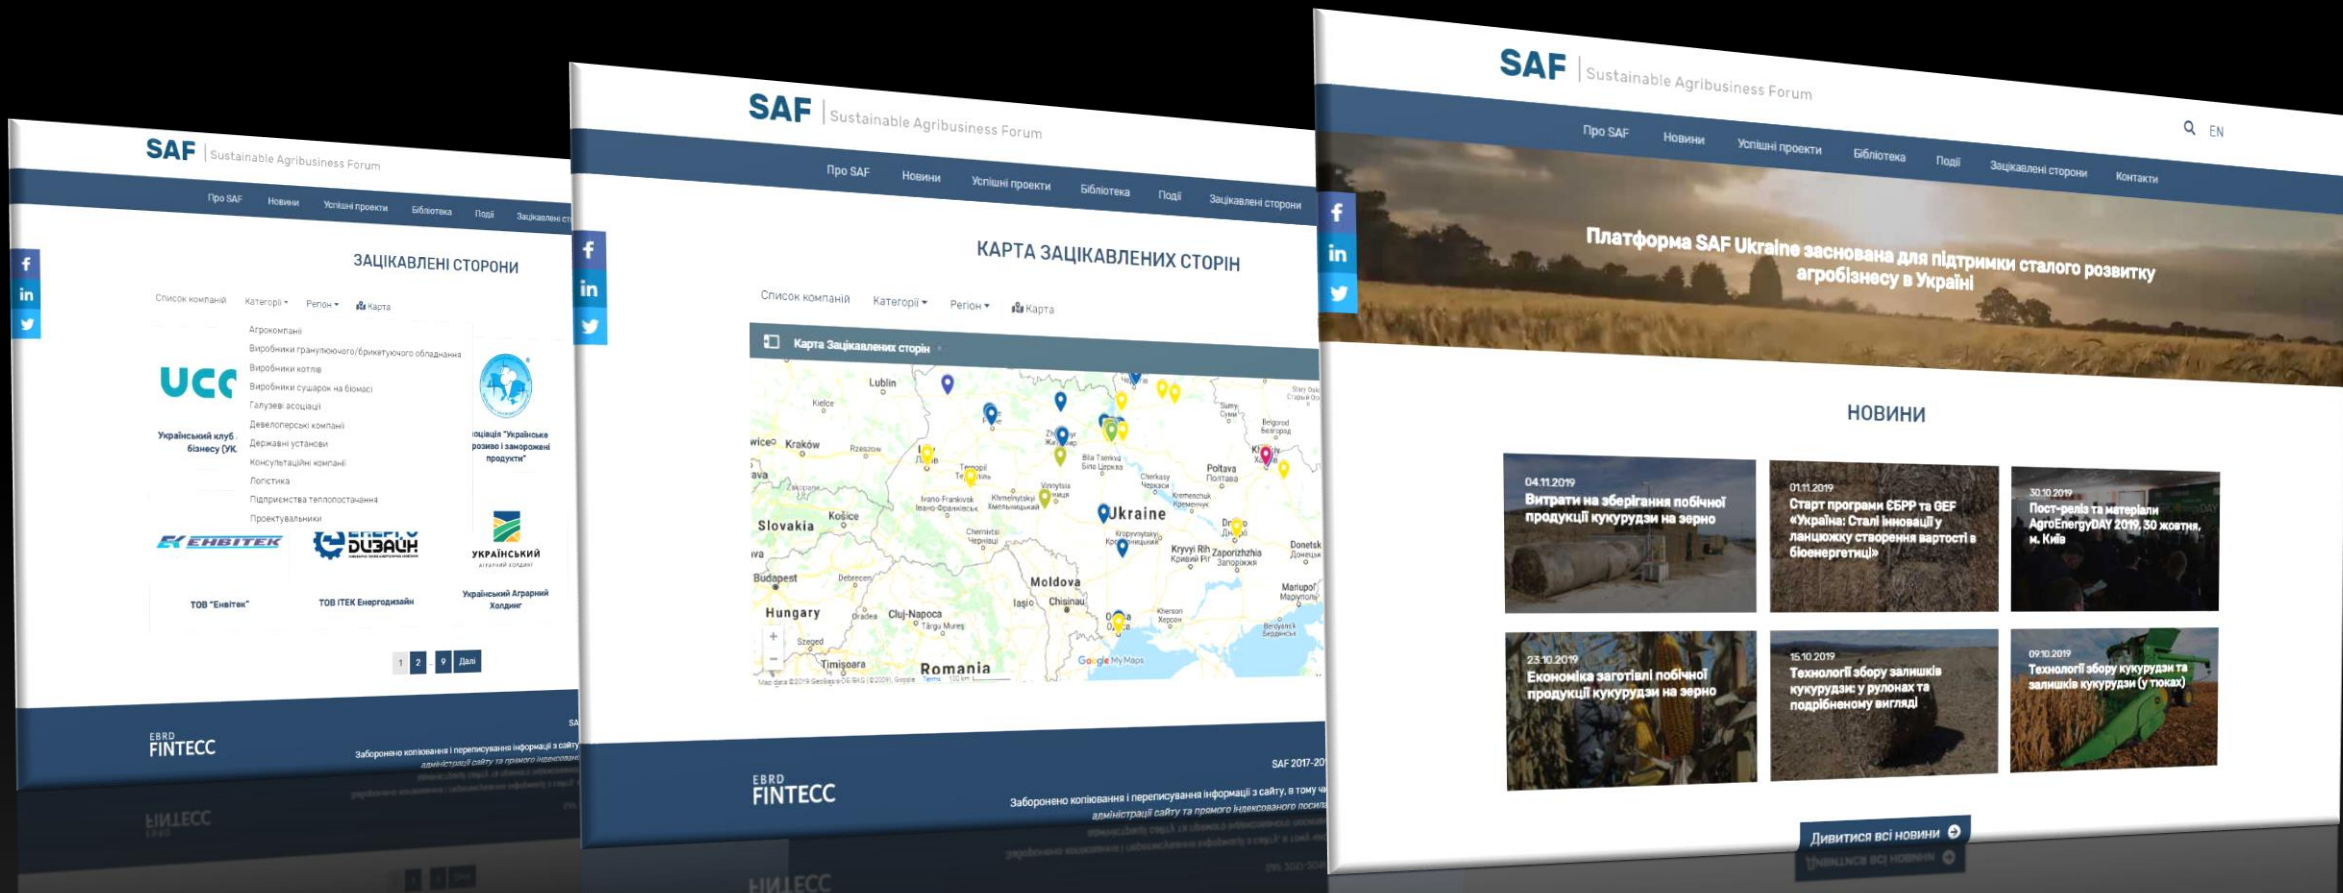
SAF | Sustainable Agribusiness Forum

Про SAF Новини Успішні проекти Бібліотека Події Зацікавлені сто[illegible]

ЗАЦІКАВЛЕНІ СТОРОНИ

Список компаній Категорії Регіон Карта

Агрокомпанії
Виробники гранулюючого/брикетуючого обладнання
Виробники котлів
Виробники сушарок на біомасі
Галузеві асоціації
Девелоперські компанії
Державні установи
Консультаційні компанії
Логістика
Підприємства теплопостачання
Проектувальники

UCC
Український клуб бізнесу (УК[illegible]
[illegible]оціація "Українська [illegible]розиво і заморожені продукти"

ЕНВІТЕК
ТОВ "Енвітек"
ЕНЕРГО ДИЗАЙН
ТОВ ІТЕК Енергодизайн
УКРАЇНСЬКИЙ АГРАРНИЙ ХОЛДИНГ
Український Аграрний Холдинг

1 2 9 Далі

EBRD FINTECC

Заборонено копіювання і переписування інформації з сайту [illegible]

SAF | Sustainable Agribusiness Forum

Про SAF Новини Успішні проекти Бібліотека Події Зацікавлені сторони

КАРТА ЗАЦІКАВЛЕНИХ СТОРІН

Список компаній Категорії Регіон Карта

Карта Зацікавлених сторін

Lublin Kraków Slovakia Košice Budapest Hungary Debrecen Cluj-Napoca Timișoara Romania Moldova Chisinau Iași Ukraine Poltava Kryvyi Rih Zaporizhzhia Donetsk Mariupol Kherson Odesa Vinnytsia Bila Tserkva Cherkasy Kremenchuk Kropyvnytskyi Khmelnytskyi Ternopil Ivano-Frankivsk Chernivtsi Sumy Belgorod Rzeszów Kielce Szeged Oradea Târgu Mureș

Google My Maps
Map data ©2019 GeoBasis-DE/BKG (©2009), Google Terms

EBRD FINTECC

SAF 2017-20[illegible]

Заборонено копіювання і переписування інформації з сайту, в тому ч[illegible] адміністрації сайту та прямого індексованого посила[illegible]

SAF | Sustainable Agribusiness Forum

EN

Про SAF Новини Успішні проекти Бібліотека Події Зацікавлені сторони Контакти

Платформа SAF Ukraine заснована для підтримки сталого розвитку агробізнесу в Україні

НОВИНИ

04.11.2019
Витрати на зберігання побічної продукції кукурудзи на зерно

01.11.2019
Старт програми ЄБРР та GEF «Україна: Сталі інновації у ланцюжку створення вартості в біоенергетиці»

30.10.2019
Пост-реліз та матеріали AgroEnergyDAY 2019, 30 жовтня, м. Київ

23.10.2019
Економіка заготівлі побічної продукції кукурудзи на зерно

15.10.2019
Технології збору залишків кукурудзи: у рулонах та подрібненому вигляді

09.10.2019
Технології збору кукурудзи та залишків кукурудзи (у тюках)

Дивитися всі новини